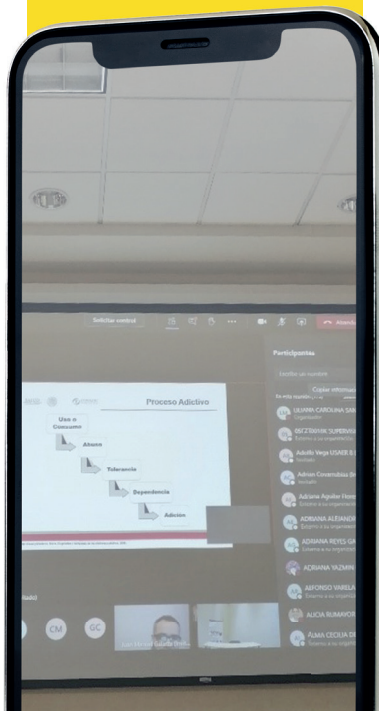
Solicitar control

Participantes

Escribir un nombre

Copiar información

Proceso Adictivo

Uso o Consumo

Abuso

Tolerancia

Dependencia

Adicción

LILIANA CAROLINA SAN
Organizador

BEATRIZ SUPERVI
Externo a su organización

Adolfo Vega USHER
Invitado

Adrian Covarrubias
Invitado

Adriana Aguilar Flores
Externo a su organización

ADRIANA ALEJANDRA
Externo a su organización

ADRIANA REYES GA
Externo a su organización

ADRIANA YAZMIN

ALFONSO VARELA
Externo a su organización

ALICIA RUMAYOR

ALMA CECILIA
Externo a su organización

CM

GC